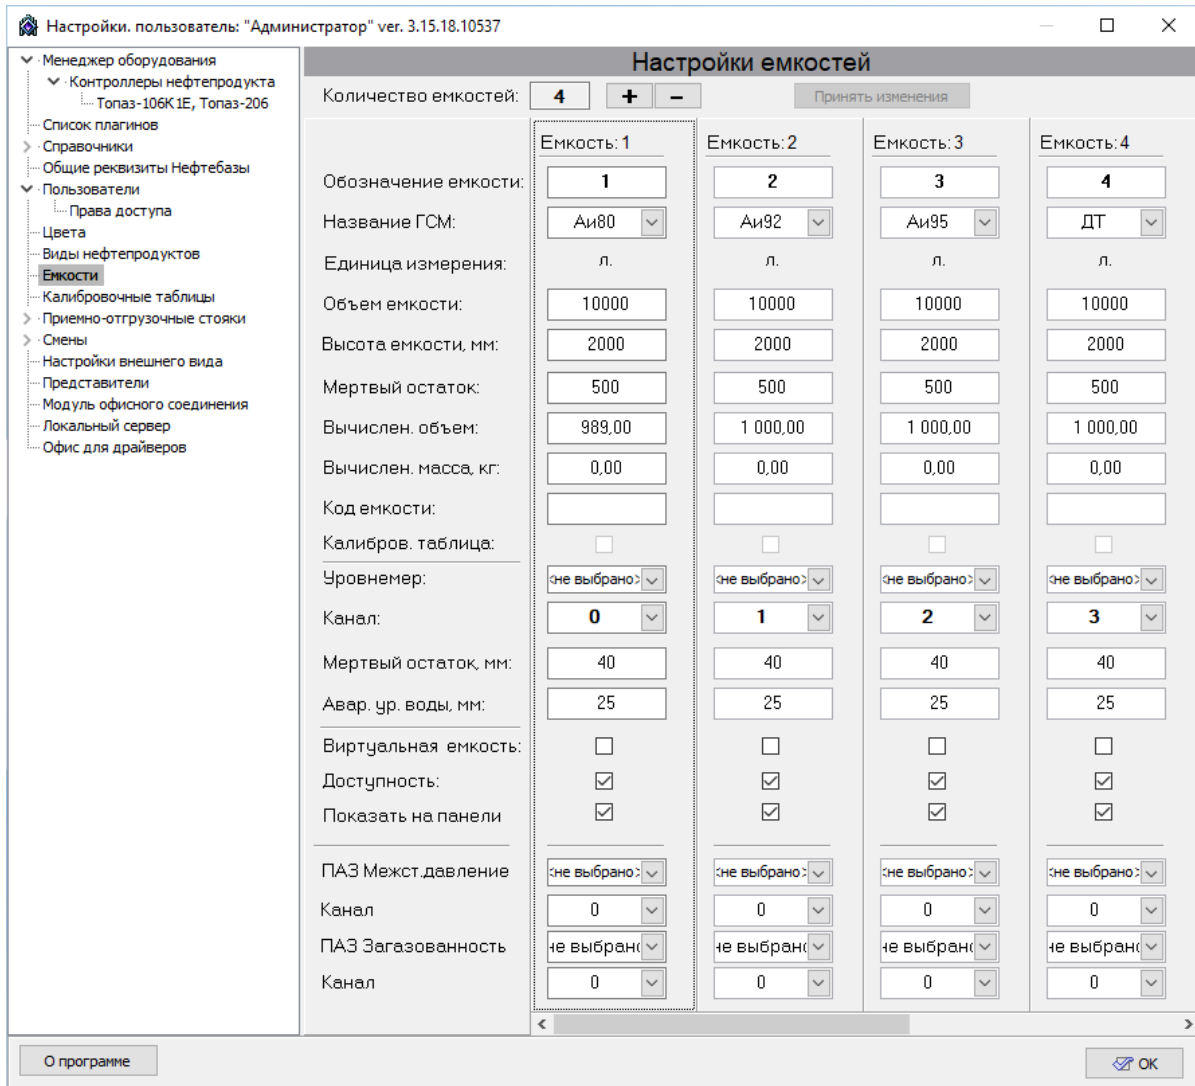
Настройки. пользователь: "Администратор" ver. 3.15.18.10537

Менеджер оборудования
Контроллеры нефтепродукта
Топаз-106К1Е, Топаз-206
Список плагинов
Справочники
Общие реквизиты Нефтебазы
Пользователи
Права доступа
Цвета
Виды нефтепродуктов
Емкости
Калибровочные таблицы
Приемно-отгрузочные стояки
Смены
Настройки внешнего вида
Представители
Модуль офисного соединения
Локальный сервер
Офис для драйверов

Настройки емкостей

Количество емкостей: 4 + –
Принять изменения

| | Емкость: 1 | Емкость: 2 | Емкость: 3 | Емкость: 4 |
|---|---|---|---|---|
| Обозначение емкости: | 1 | 2 | 3 | 4 |
| Название ГСМ: | Аи80 | Аи92 | Аи95 | ДТ |
| Единица измерения: | л. | л. | л. | л. |
| Объем емкости: | 10000 | 10000 | 10000 | 10000 |
| Высота емкости, мм: | 2000 | 2000 | 2000 | 2000 |
| Мертвый остаток: | 500 | 500 | 500 | 500 |
| Вычислен. объем: | 989,00 | 1 000,00 | 1 000,00 | 1 000,00 |
| Вычислен. масса, кг: | 0,00 | 0,00 | 0,00 | 0,00 |
| Код емкости: | | | | |
| Калибров. таблица: | | | | |
| Уровнемер: | <не выбрано> | <не выбрано> | <не выбрано> | <не выбрано> |
| Канал: | 0 | 1 | 2 | 3 |
| Мертвый остаток, мм: | 40 | 40 | 40 | 40 |
| Авар. ур. воды, мм: | 25 | 25 | 25 | 25 |
| Виртуальная емкость: | | | | |
| Доступность: | | | | |
| Показать на панели | | | | |
| ПАЗ Межст.давление | <не выбрано> | <не выбрано> | <не выбрано> | <не выбрано> |
| Канал | 0 | 0 | 0 | 0 |
| ПАЗ Загазованность | не выбран | не выбран | не выбран | не выбран |
| Канал | 0 | 0 | 0 | 0 |

О программе
OK